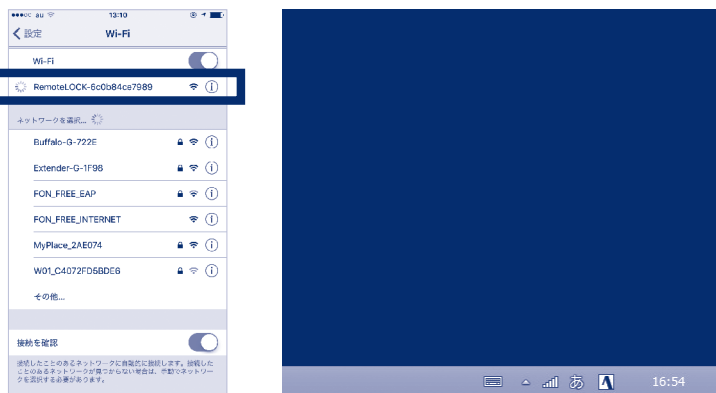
●●●○○ au
13:10
< 設定
Wi-Fi

Wi-Fi

RemoteLOCK-6c0b84ce7989

ネットワークを選択...

Buffalo-G-722E

Extender-G-1F98

FON_FREE_EAP

FON_FREE_INTERNET

MyPlace_2AE074

W01_C4072FD5BDE6

その他...

接続を確認

接続したことのあるネットワークに自動的に接続します。接続したことのあるネットワークが見つからない場合は、手動でネットワークを選択する必要があります。

あ
A
16:54